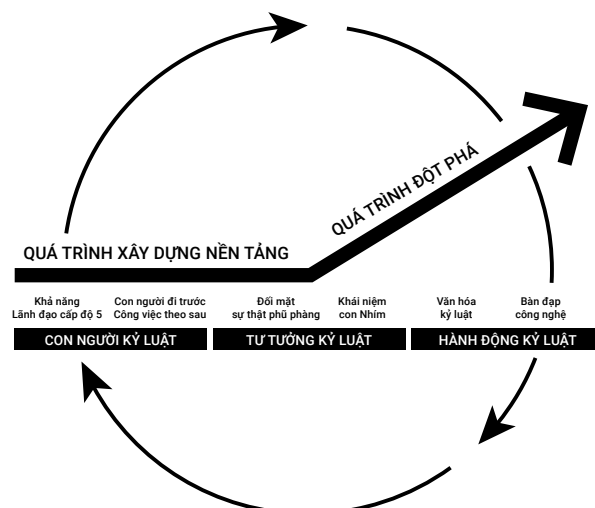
QUÁ TRÌNH ĐỘT PHÁ

QUÁ TRÌNH XÂY DỰNG NỀN TẢNG

Khả năng Lãnh đạo cấp độ 5

Con người đi trước Công việc theo sau

Đối mặt sự thật phũ phàng

Khái niệm con Nhím

Văn hóa kỷ luật

Bàn đạp công nghệ

CON NGƯỜI KỶ LUẬT

TƯ TƯỞNG KỶ LUẬT

HÀNH ĐỘNG KỶ LUẬT